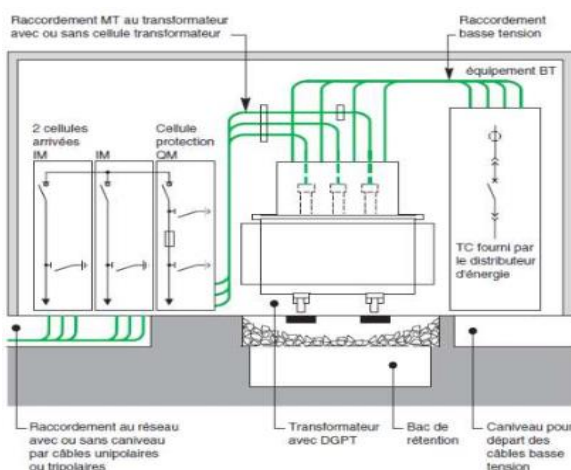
Raccordement MT au transformateur avec ou sans cellule transformateur

Raccordement basse tension

équipement BT

2 cellules arrivées IM

IM

Cellule protection QM

TC fourni par le distributeur d'énergie

Raccordement au réseau avec ou sans caniveau par câbles unipolaires ou tripolaires

Transformateur avec DGPT

Bac de rétention

Caniveau pour départ des câbles basse tension